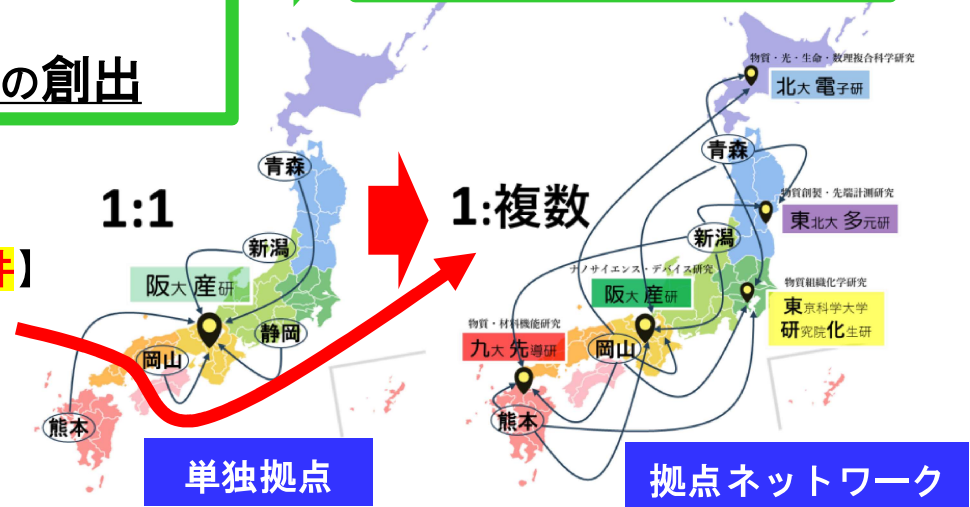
の創出

件】

1:1

青森

新潟

阪大産研

静岡

岡山

熊本

単独拠点

1:複数

物質・光・生命・数理複合科学研究

北大電子研

青森

物質創製・先端計測研究

東北大多元研

新潟

ナノサイエンス・デバイス研究

阪大産研

物質組織化学研究

東京科学大学研究院化生研

物質・材料機能研究

九大先導研

岡山

熊本

拠点ネットワーク